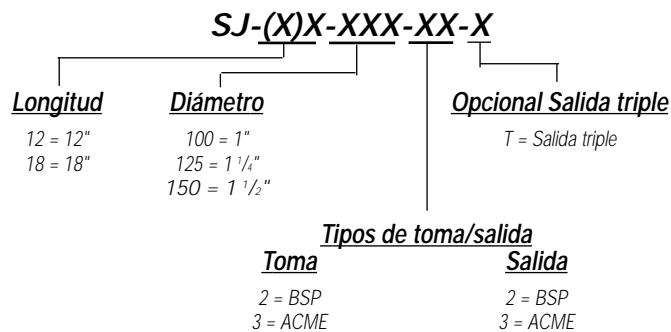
SJ-(X)X-XXX-XX-X

Longitud
12 = 12"
18 = 18"

Diámetro
100 = 1"
125 = 1 $\frac{1}{4}$"
150 = 1 $\frac{1}{2}$"

Opcional Salida triple
T = Salida triple

Tipos de toma/salida

Toma
2 = BSP
3 = ACME

Salida
2 = BSP
3 = ACME